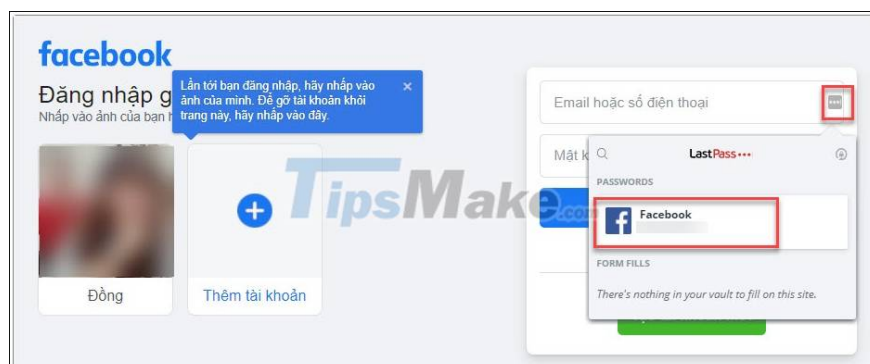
facebook

Đăng nhập g

Nhấp vào ảnh của bạn h

Lần tới bạn đăng nhập, hãy nhấp vào ảnh của mình. Để gỡ tài khoản khỏi trang này, hãy nhấp vào đây.

×

Đồng

Thêm tài khoản

TipsMake.com

Email hoặc số điện thoại

Mật k

LastPass•••

PASSWORDS

Facebook

FORM FILLS

There's nothing in your vault to fill on this site.